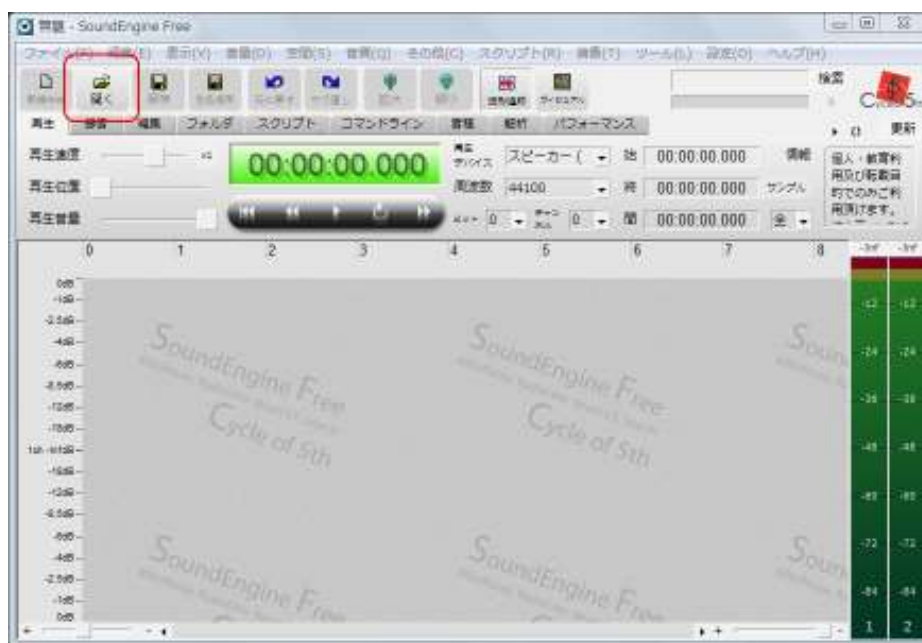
無題 - SoundEngine Free

ファイル(F) 編集(E) 表示(V) 音量(O) 空間(S) 音質(Q) その他(C) スクリプト(R) 録音(T) ツール(L) 設定(O) ヘルプ(H)

新規作成 開く 保存 名前保存 元に戻す やり直し 配布 削除 波形編集 ダイナミクス

検索

再生 録音 編集 フォルダ スクリプト コマンドライン 音質 解析 パフォーマンス

更新

再生速度 x1

再生位置

再生音量

00:00:00.000

再生デバイス スピーカー(

周波数 44100

始 00:00:00.000

終 00:00:00.000

間 00:00:00.000

情報

サンプル

全

個人・教育利用及び転載目的でのみご利用頂けます。

0 1 2 3 4 5 6 7 8

0dB -1dB -2.5dB -4dB -6dB -8.5dB -12dB -18dB -18dB -12dB -8.5dB -6dB -4dB -2.5dB -1dB 0dB

SoundEngine Free Cycle of 5th

SoundEngine Free Cycle of 5th

SoundEngine Free

SoundEngine Free

-12 -12 -24 -24 -36 -36 -48 -48 -60 -60 -72 -72 -84 -84

1 2